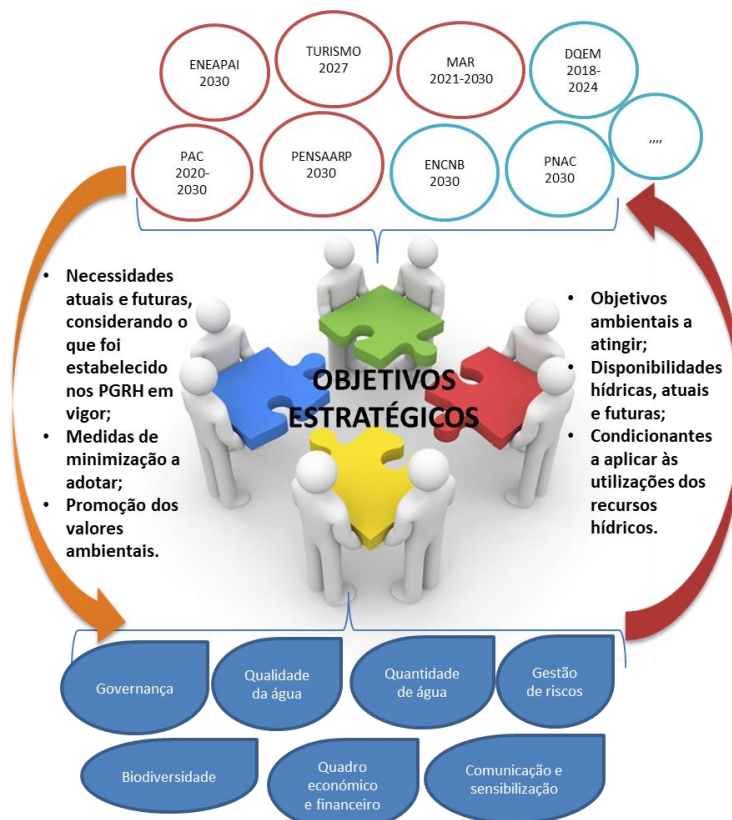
ENEAPAI 2030

TURISMO 2027

MAR 2021-2030

DQEM 2018-2024

PAC 2020-2030

PENSAARP 2030

ENCNB 2030

PNAC 2030

,,,,

• Necessidades atuais e futuras, considerando o que foi estabelecido nos PGRH em vigor;
• Medidas de minimização a adotar;
• Promoção dos valores ambientais.

OBJETIVOS ESTRATÉGICOS

• Objetivos ambientais a atingir;
• Disponibilidades hídricas, atuais e futuras;
• Condicionantes a aplicar às utilizações dos recursos hídricos.

Governança

Qualidade da água

Quantidade de água

Gestão de riscos

Biodiversidade

Quadro económico e financeiro

Comunicação e sensibilização